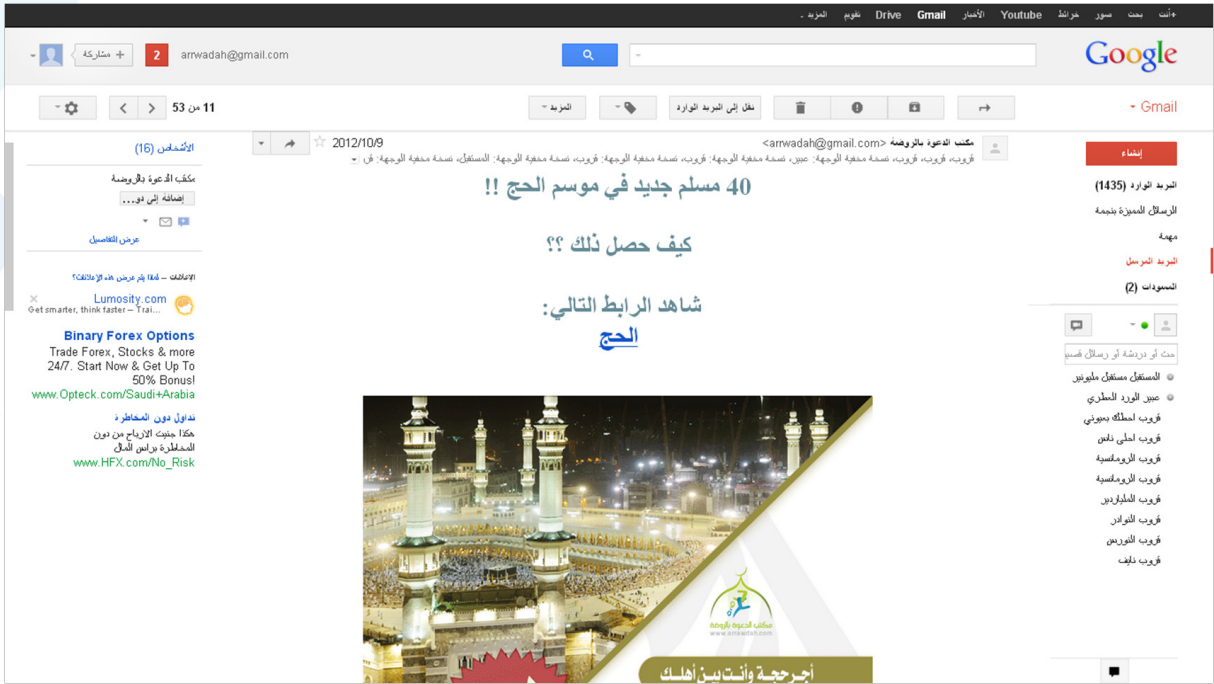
+أنت بحث صور خرائط Youtube الأخبار Gmail Drive تقويم المزيد

Google

arrwadah@gmail.com 2 + مشاركة

Gmail

نقل إلى البريد الوارد المزيد

11 من 53

إنشاء

البريد الوارد (1435)
الرسائل المميزة بنجمة
مهمة
البريد المرسل
المسودات (2)

حث أو دردشة أو رسائل قسيرة

المستقبل مستقبل مليونير
عبير الورد العطري
قروب احملك بعيوني
قروب احلى ناس
قروب الرومانسية
قروب الرومانسية
قروب المليارديرات
قروب النوادر
قروب النورس
قروب ذايف

مكتب الدعوة بالروضة <arrwadah@gmail.com>
2012/10/9
قروب، قروب، قروب، نسخة مخفية الوجهة: عبير، نسخة مخفية الوجهة: قروب، نسخة مخفية الوجهة: قروب، نسخة مخفية الوجهة: المستقبل، نسخة مخفية الوجهة: ق

40 مسلم جديد في موسم الحج !!

كيف حصل ذلك ؟؟

شاهد الرابط التالي:
الحج

مكتب الدعوة بالروضة
www.arrwadah.com

أجرحجة وأنت بين أهلك

الأشخاص (16)

مكتب الدعوة بالروضة
إضافة إلى دو...

عرض التفاصيل

الإعلانات – لماذا يتم عرض هذه الإعلانات؟

Lumosity.com
Get smarter, think faster – Trai...

Binary Forex Options
Trade Forex, Stocks & more 24/7. Start Now & Get Up To 50% Bonus!
www.Opteck.com/Saudi+Arabia

تداول دون المخاطرة
هكذا جنيت الارباح من دون المخاطرة براس المال
www.HFX.com/No_Risk